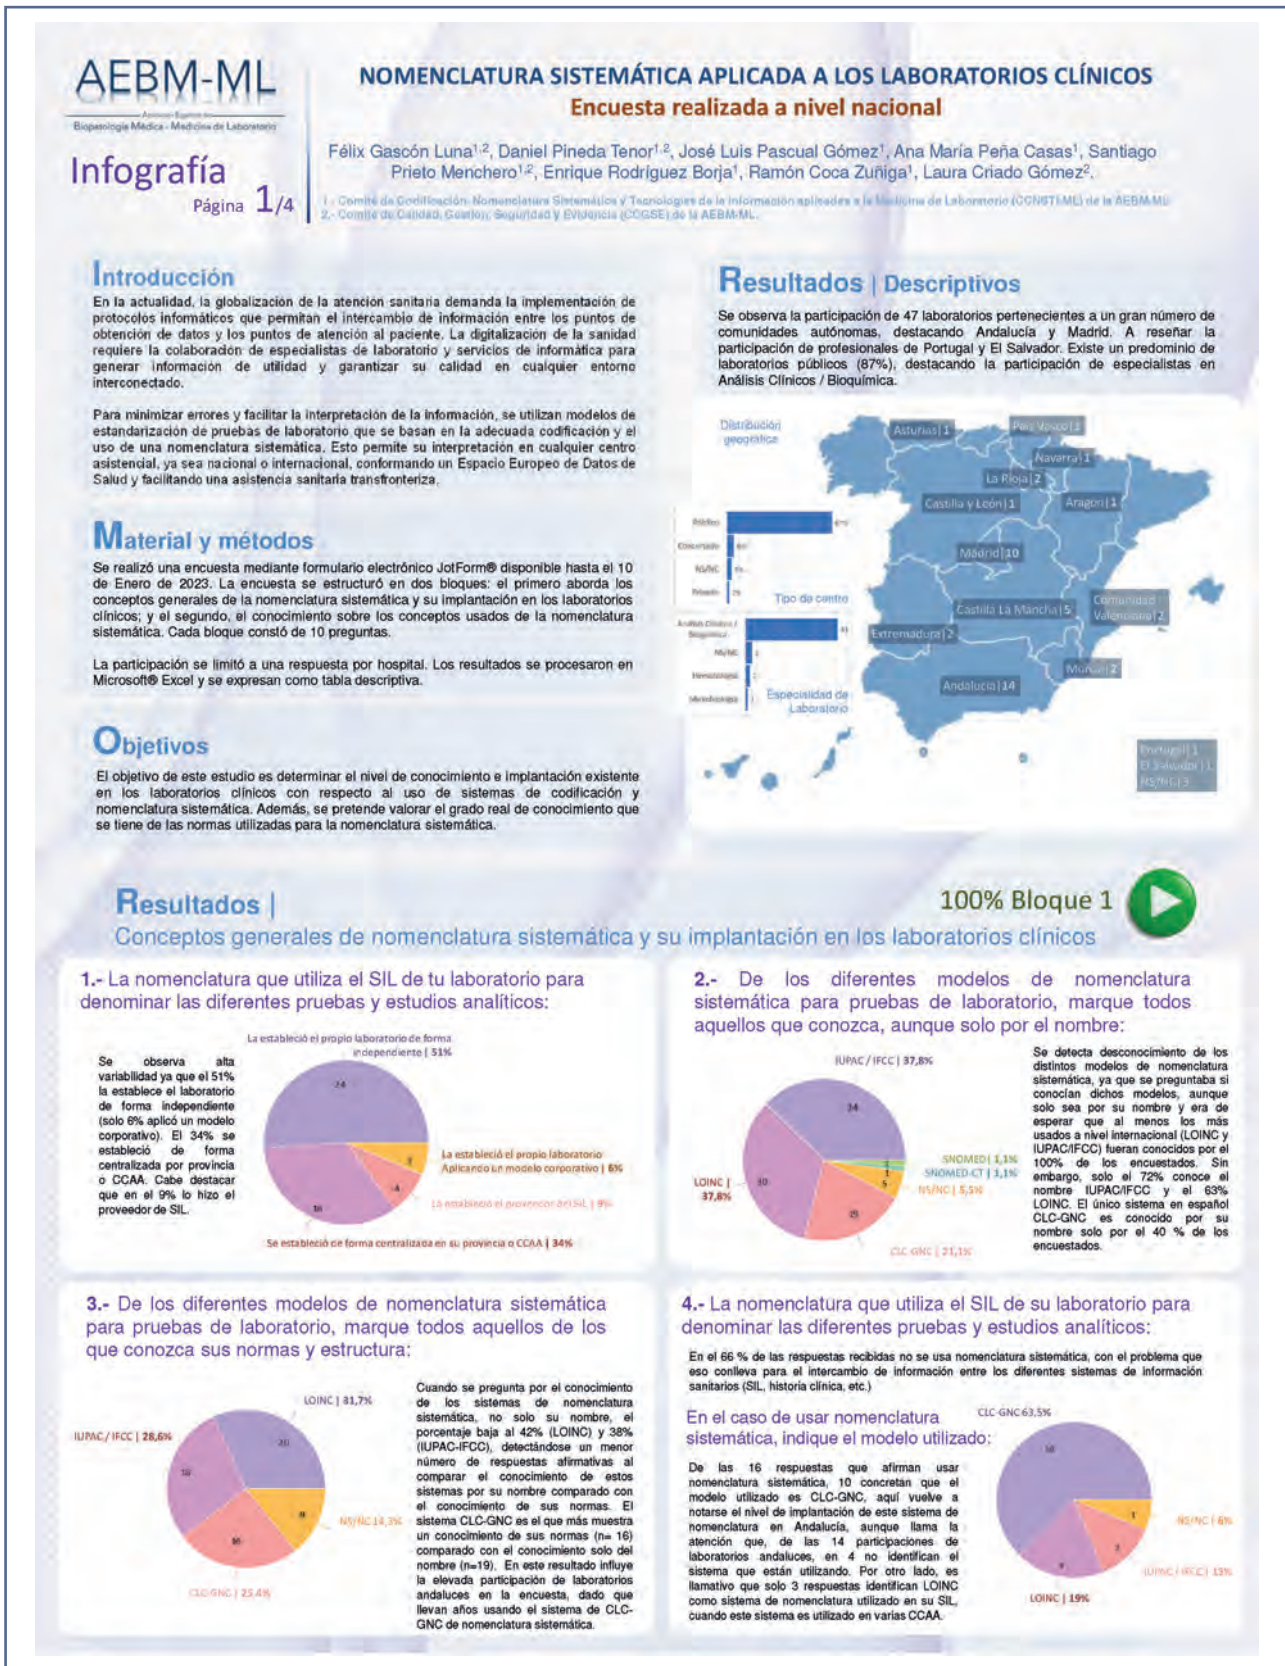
AEBM-ML

Biopatología Médica - Medicina de Laboratorio

Infografía
Página 1/4

NOMENCLATURA SISTEMÁTICA APLICADA A LOS LABORATORIOS CLÍNICOS
Encuesta realizada a nivel nacional

Félix Gascón Luna$^{1,2}$, Daniel Pineda Tenor$^{1,2}$, José Luis Pascual Gómez$^{1}$, Ana María Peña Casas$^{1}$, Santiago Prieto Menchero$^{1,2}$, Enrique Rodríguez Borja$^{1}$, Ramón Coca Zuñiga$^{1}$, Laura Criado Gómez$^{2}$.

1.- Comité de Codificación, Nomenclatura Sistemática y Tecnologías de la información aplicadas a la Medicina de Laboratorio (CCNSTI-ML) de la AEBM-ML
2.- Comité de Calidad, Gestión, Seguridad y Evidencia (COGSE) de la AEBM-ML.

Introducción
En la actualidad, la globalización de la atención sanitaria demanda la implementación de protocolos informáticos que permitan el intercambio de información entre los puntos de obtención de datos y los puntos de atención al paciente. La digitalización de la sanidad requiere la colaboración de especialistas de laboratorio y servicios de informática para generar información de utilidad y garantizar su calidad en cualquier entorno interconectado.

Para minimizar errores y facilitar la interpretación de la información, se utilizan modelos de estandarización de pruebas de laboratorio que se basan en la adecuada codificación y el uso de una nomenclatura sistemática. Esto permite su interpretación en cualquier centro asistencial, ya sea nacional o internacional, conformando un Espacio Europeo de Datos de Salud y facilitando una asistencia sanitaria transfronteriza.

Material y métodos
Se realizó una encuesta mediante formulario electrónico JotForm® disponible hasta el 10 de Enero de 2023. La encuesta se estructuró en dos bloques: el primero aborda los conceptos generales de la nomenclatura sistemática y su implantación en los laboratorios clínicos; y el segundo, el conocimiento sobre los conceptos usados de la nomenclatura sistemática. Cada bloque constó de 10 preguntas.

La participación se limitó a una respuesta por hospital. Los resultados se procesaron en Microsoft® Excel y se expresan como tabla descriptiva.

Objetivos
El objetivo de este estudio es determinar el nivel de conocimiento e implantación existente en los laboratorios clínicos con respecto al uso de sistemas de codificación y nomenclatura sistemática. Además, se pretende valorar el grado real de conocimiento que se tiene de las normas utilizadas para la nomenclatura sistemática.

Resultados | Descriptivos
Se observa la participación de 47 laboratorios pertenecientes a un gran número de comunidades autónomas, destacando Andalucía y Madrid. A reseñar la participación de profesionales de Portugal y El Salvador. Existe un predominio de laboratorios públicos (87%), destacando la participación de especialistas en Análisis Clínicos / Bioquímica.

Distribución geográfica
Asturias | 1
País Vasco | 1
Navarra | 1
La Rioja | 2
Castilla y León | 1
Aragón | 1
Madrid | 10
Castilla La Mancha | 5
Comunidad Valenciana | 2
Extremadura | 2
Murcia | 2
Andalucía | 14
Portugal | 1
El Salvador | 1
NS/NC | 3

Público
Concertado
NS/NC
Privado
Tipo de centro

Análisis Clínicos / Bioquímica
NS/NC
Hematología
Microbiología
Especialidad de Laboratorio

Resultados |
Conceptos generales de nomenclatura sistemática y su implantación en los laboratorios clínicos
100% Bloque 1

1.- La nomenclatura que utiliza el SIL de tu laboratorio para denominar las diferentes pruebas y estudios analíticos:

Se observa alta variabilidad ya que el 51% la establece el laboratorio de forma independiente (solo 6% aplicó un modelo corporativo). El 34% se estableció de forma centralizada por provincia o CCAA. Cabe destacar que en el 9% lo hizo el proveedor de SIL.

La estableció el propio laboratorio de forma independiente | 51%
La estableció el propio laboratorio Aplicando un modelo corporativo | 6%
La estableció el proveedor del SIL | 9%
Se estableció de forma centralizada en su provincia o CCAA | 34%
24
3
4
16

2.- De los diferentes modelos de nomenclatura sistemática para pruebas de laboratorio, marque todos aquellos que conozca, aunque solo por el nombre:

IUPAC / IFCC | 37,8%
SNOMED | 1,1%
SNOMED-CT | 1,1%
NS/NC | 5,5%
LOINC | 37,8%
CLC-GNC | 21,1%
34
1
1
5
34
19

Se detecta desconocimiento de los distintos modelos de nomenclatura sistemática, ya que se preguntaba si conocían dichos modelos, aunque solo sea por su nombre y era de esperar que al menos los más usados a nivel internacional (LOINC y IUPAC/IFCC) fueran conocidos por el 100% de los encuestados. Sin embargo, solo el 72% conoce el nombre IUPAC/IFCC y el 63% LOINC. El único sistema en español CLC-GNC es conocido por su nombre solo por el 40 % de los encuestados.

3.- De los diferentes modelos de nomenclatura sistemática para pruebas de laboratorio, marque todos aquellos de los que conozca sus normas y estructura:

LOINC | 31,7%
IUPAC / IFCC | 28,6%
NS/NC | 14,3%
CLC-GNC | 25,4%
20
18
9
16

Cuando se pregunta por el conocimiento de los sistemas de nomenclatura sistemática, no solo su nombre, el porcentaje baja al 42% (LOINC) y 38% (IUPAC-IFCC), detectándose un menor número de respuestas afirmativas al comparar el conocimiento de estos sistemas por su nombre comparado con el conocimiento de sus normas. El sistema CLC-GNC es el que más muestra un conocimiento de sus normas (n= 16) comparado con el conocimiento solo del nombre (n=19). En este resultado influye la elevada participación de laboratorios andaluces en la encuesta, dado que llevan años usando el sistema de CLC-GNC de nomenclatura sistemática.

4.- La nomenclatura que utiliza el SIL de su laboratorio para denominar las diferentes pruebas y estudios analíticos:

En el 66 % de las respuestas recibidas no se usa nomenclatura sistemática, con el problema que eso conlleva para el intercambio de información entre los diferentes sistemas de información sanitarios (SIL, historia clínica, etc.)

En el caso de usar nomenclatura sistemática, indique el modelo utilizado:

De las 16 respuestas que afirman usar nomenclatura sistemática, 10 concretan que el modelo utilizado es CLC-GNC, aquí vuelve a notarse el nivel de implantación de este sistema de nomenclatura en Andalucía, aunque llama la atención que, de las 14 participaciones de laboratorios andaluces, en 4 no identifican el sistema que están utilizando. Por otro lado, es llamativo que solo 3 respuestas identifican LOINC como sistema de nomenclatura utilizado en su SIL, cuando este sistema es utilizado en varias CCAA.

CLC-GNC 63,5%
NS/NC | 6%
IUPAC / IFCC | 13%
LOINC | 19%
10
1
2
3